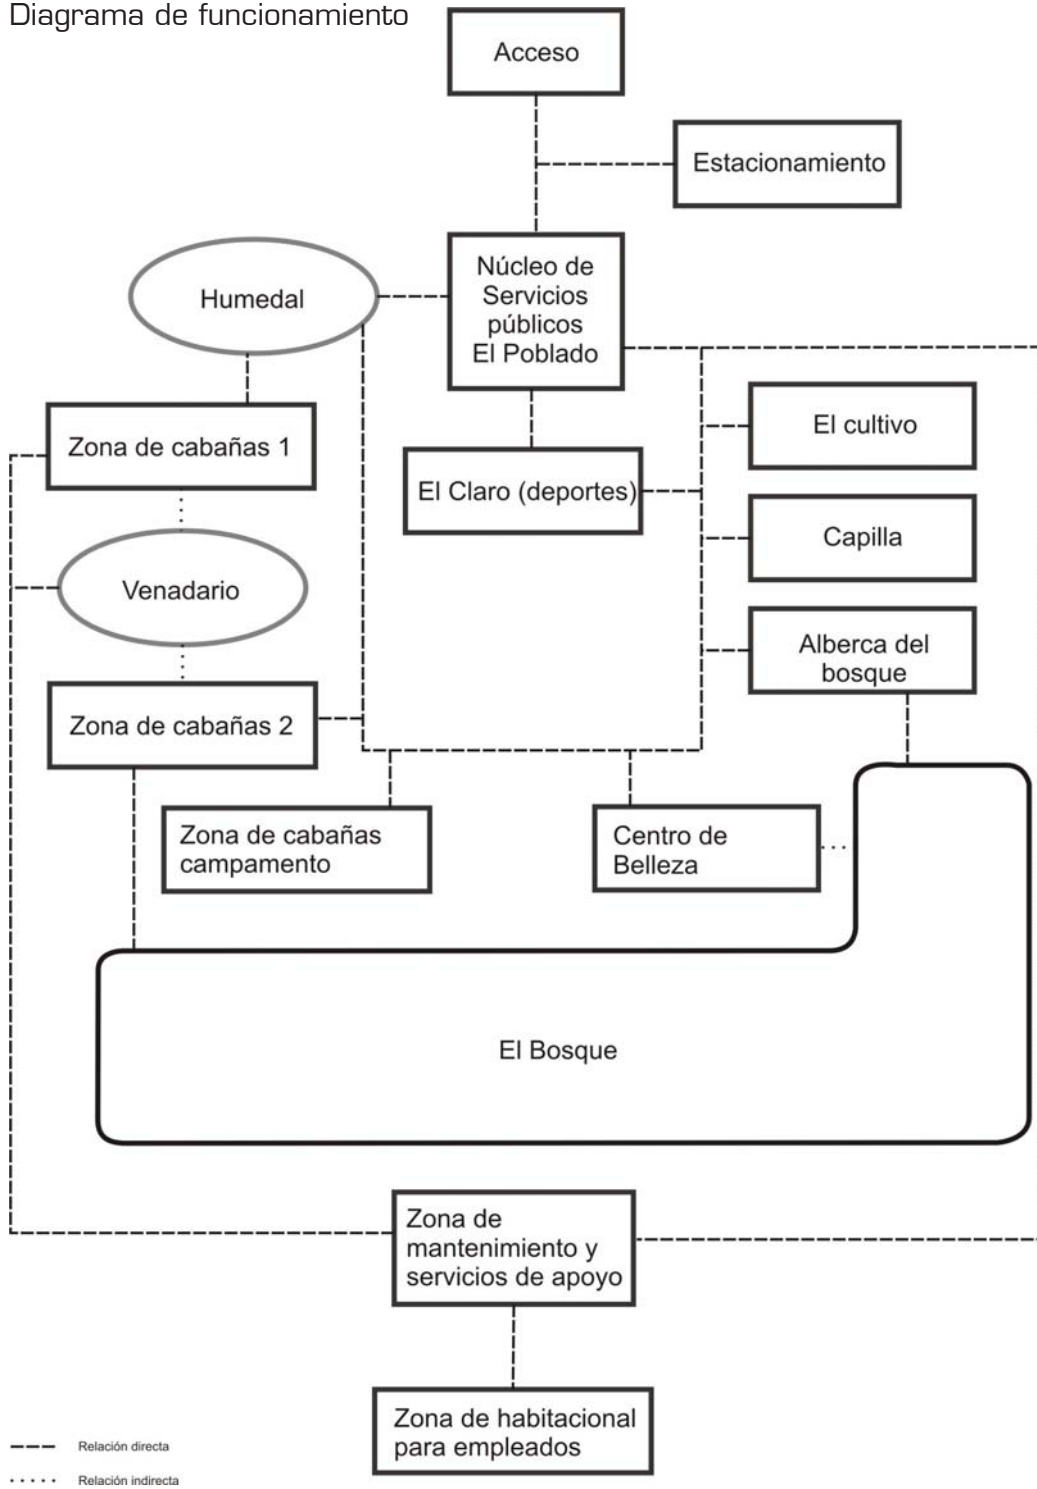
Diagrama de funcionamiento

Acceso

Estacionamiento

Humedal

Núcleo de Servicios públicos El Poblado

Zona de cabañas 1

El Claro (deportes)

El cultivo

Capilla

Venadario

Alberca del bosque

Zona de cabañas 2

Zona de cabañas campamento

Centro de Belleza

El Bosque

Zona de mantenimiento y servicios de apoyo

Zona de habitacional para empleados

Relación directa

Relación indirecta